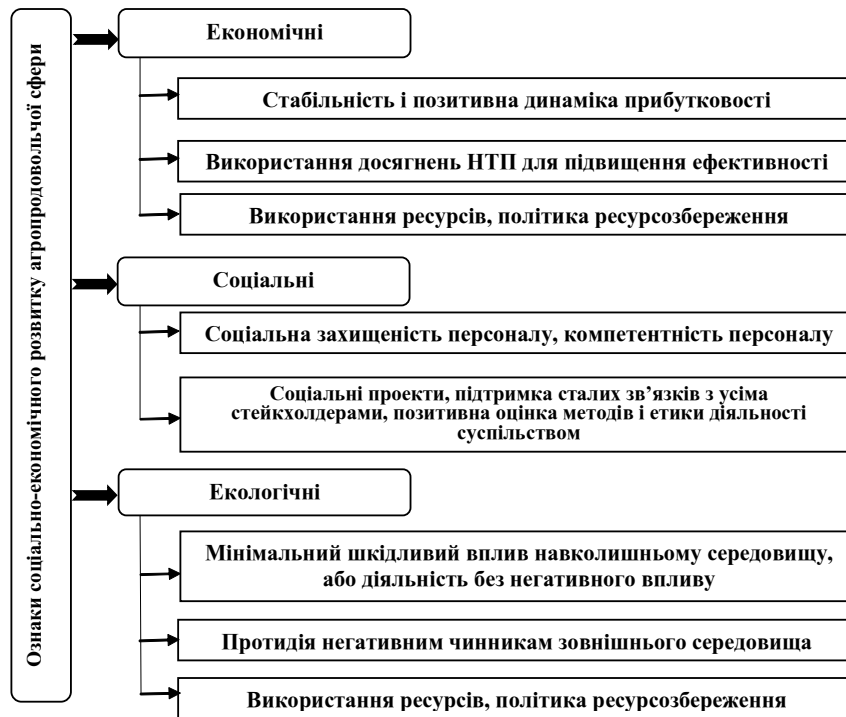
Ознаки соціально-економічного розвитку агропродовольчої сфери

Економічні

Стабільність і позитивна динаміка прибутковості

Використання досягнень НТП для підвищення ефективності

Використання ресурсів, політика ресурсозбереження

Соціальні

Соціальна захищеність персоналу, компетентність персоналу

Соціальні проекти, підтримка сталих зв'язків з усіма стейкхолдерами, позитивна оцінка методів і етики діяльності суспільством

Екологічні

Мінімальний шкідливий вплив навколишньому середовищу, або діяльність без негативного впливу

Протидія негативним чинникам зовнішнього середовища

Використання ресурсів, політика ресурсозбереження